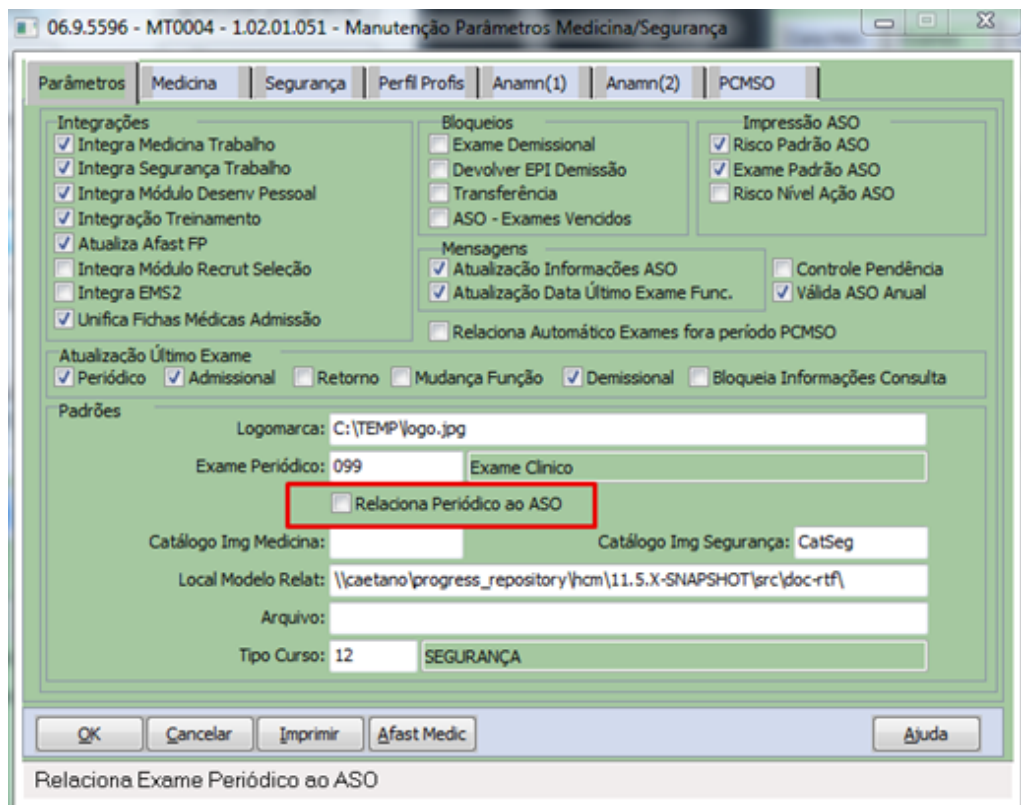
06.9.5596 - MT0004 - 1.02.01.051 - Manutenção Parâmetros Medicina/Segurança

Parâmetros | Medicina | Segurança | Perfil Profis | Anamn(1) | Anamn(2) | PCMSO

Integrações
Integra Medicina Trabalho
Integra Segurança Trabalho
Integra Módulo Desenv Pessoal
Integração Treinamento
Atualiza Afast FP
Integra Módulo Recrut Seleção
Integra EMS2
Unifica Fichas Médicas Admissão

Bloqueios
Exame Demissional
Devolver EPI Demissão
Transferência
ASO - Exames Vencidos

Impressão ASO
Risco Padrão ASO
Exame Padrão ASO
Risco Nível Ação ASO

Mensagens
Atualização Informações ASO
Atualização Data Último Exame Func.

Controle Pendência
Válida ASO Anual

Relaciona Automático Exames fora período PCMSO

Atualização Último Exame
Periódico
Admissional
Retorno
Mudança Função
Demissional
Bloqueia Informações Consulta

Padrões
Logomarca: C:\TEMP\logo.jpg
Exame Periódico: 099 Exame Clinico
Relaciona Periódico ao ASO
Catálogo Img Medicina:
Catálogo Img Segurança: CatSeg
Local Modelo Relat: \\caetano\progress_repository\hcm\11.5.X-SNAPSHOT\src\doc-rtf\
Arquivo:
Tipo Curso: 12 SEGURANÇA

OK | Cancelar | Imprimir | Afast Medic | Ajuda

Relaciona Exame Periódico ao ASO